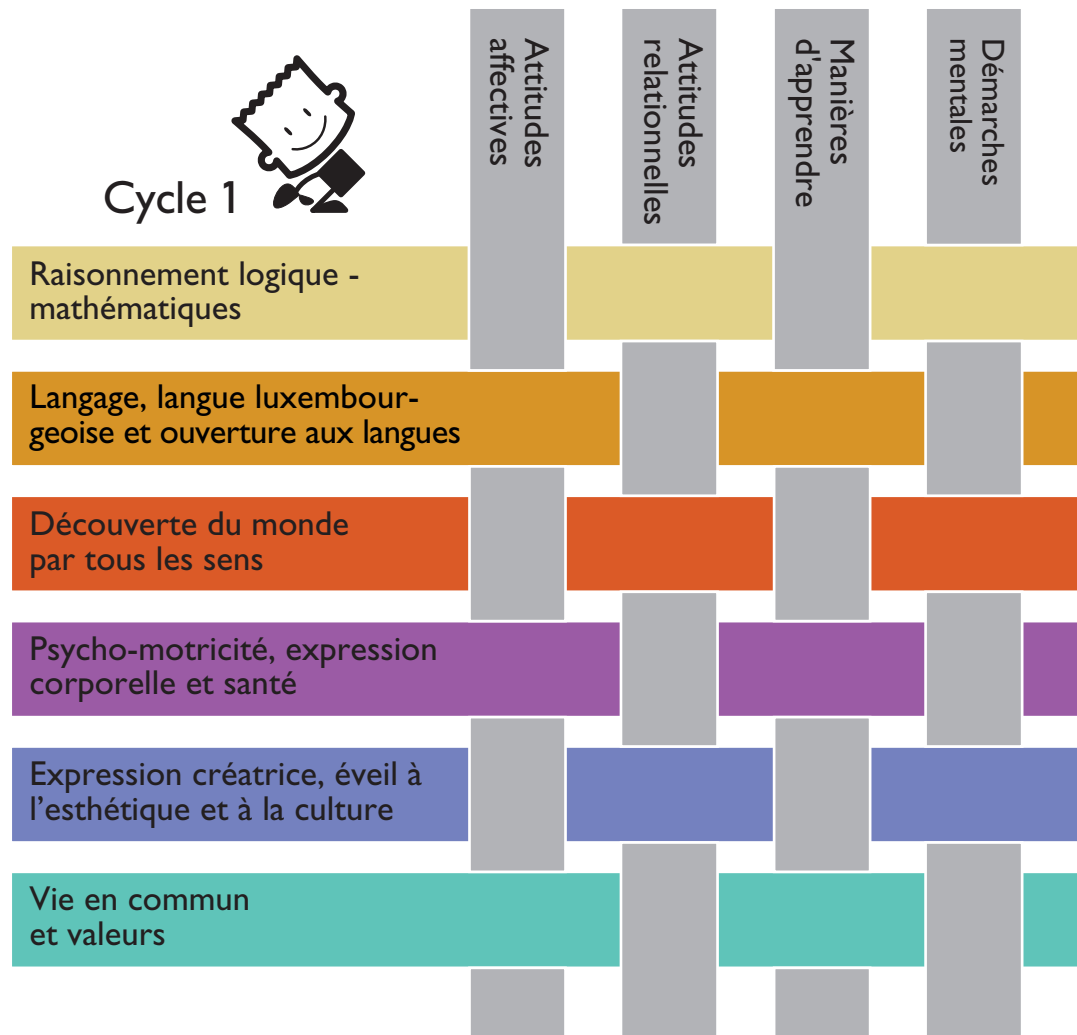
Cycle 1

Attitudes affectives

Attitudes relationnelles

Manières d'apprendre

Démarches mentales

Raisonnement logique - mathématiques

Langage, langue luxembourgeoise et ouverture aux langues

Découverte du monde par tous les sens

Psycho-motricité, expression corporelle et santé

Expression créatrice, éveil à l'esthétique et à la culture

Vie en commun et valeurs